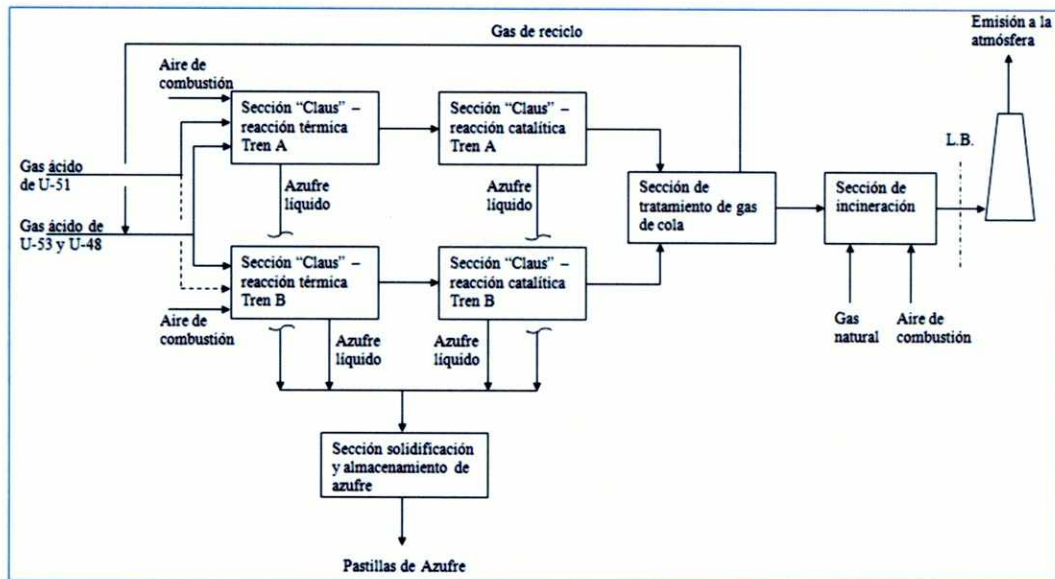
Gas de reciclo

Emisión a la atmósfera

Aire de combustión

Sección "Claus" – reacción térmica Tren A

Sección "Claus" – reacción catalítica Tren A

Gas ácido de U-51

Azufre líquido

Azufre líquido

Sección de tratamiento de gas de cola

L.B.

Sección de incineración

Gas ácido de U-53 y U-48

Sección "Claus" – reacción térmica Tren B

Sección "Claus" – reacción catalítica Tren B

Aire de combustión

Azufre líquido

Azufre líquido

Gas natural

Aire de combustión

Sección solidificación y almacenamiento de azufre

Pastillas de Azufre